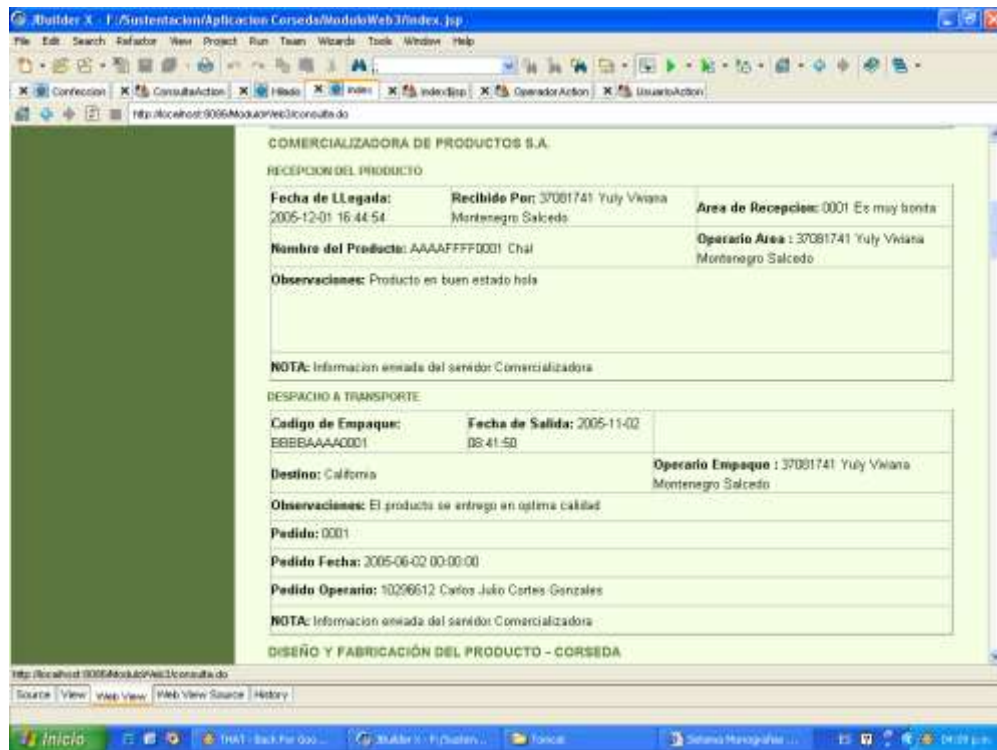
JBuilder X - F:/Sustentacion/Aplicacion Corseda/ModuloWeb3/index.jsp

File Edit Search Refactor View Project Run Team Wizards Tools Window Help

Confeccion | ConsultaAction | Hilado | index | index.jsp | OperadorAction | UsuarioAction

http://localhost:8086/ModuloWeb3/consulta.do

COMERCIALIZADORA DE PRODUCTOS S.A.

RECEPCION DEL PRODUCTO

| Fecha de LLegada: 2005-12-01 16:44:54 | Recibido Por: 37081741 Yuly Viviana Montenegro Salcedo | Area de Recepcion: 0001 Es muy bonita |
|---|---|---|
| Nombre del Producto: AAAAFFFF0001 Chal | | Operario Area : 37081741 Yuly Viviana Montenegro Salcedo |
| Observaciones: Producto en buen estado hola | | |
| NOTA: Informacion enviada del servidor Comercializadora | | |

DESPACHO A TRANSPORTE

| Codigo de Empaque: BBBBAAAA0001 | Fecha de Salida: 2005-11-02 08:41:50 | |
|---|---|---|
| Destino: California | | Operario Empaque : 37081741 Yuly Viviana Montenegro Salcedo |
| Observaciones: El producto se entrego en optima calidad | | |
| Pedido: 0001 | | |
| Pedido Fecha: 2005-06-02 00:00:00 | | |
| Pedido Operario: 10296612 Carlos Julio Cortes Gonzales | | |
| NOTA: Informacion enviada del servidor Comercializadora | | |

DISEÑO Y FABRICACIÓN DEL PRODUCTO - CORSEDA

http://localhost:8086/ModuloWeb3/consulta.do

Source | View | Web View | Web View Source | History

Inicio | THAT - Back For Goo... | JBuilder X - F:/Susten... | Tomcat | Sistema Monografias ...